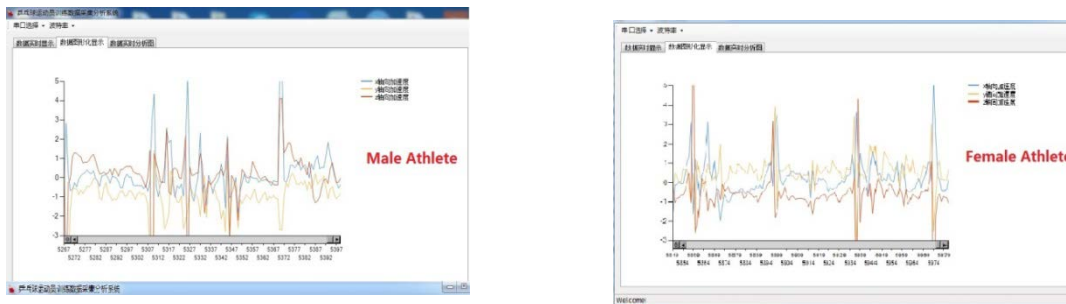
乒乓球运动员训练数据采集分析系统

串口选择 ▾ 波特率 ▾

数据实时显示 数据图形化显示 数据实时分析图

x轴向加速度
y轴向加速度
z轴向加速度

Male Athlete

5
4
3
2
1
0
-1
-2
-3

5267 5277 5287 5297 5307 5317 5327 5337 5347 5357 5367 5377 5387 5397
5272 5282 5292 5302 5312 5322 5332 5342 5352 5362 5372 5382 5392

乒乓球运动员训练数据采集分析系统

串口选择 ▾ 波特率 ▾

数据实时显示 数据图形化显示 数据实时分析图

x轴向加速度
y轴向加速度
z轴向加速度

Female Athlete

5
4
3
2
1
0
-1
-2
-3

Welcome